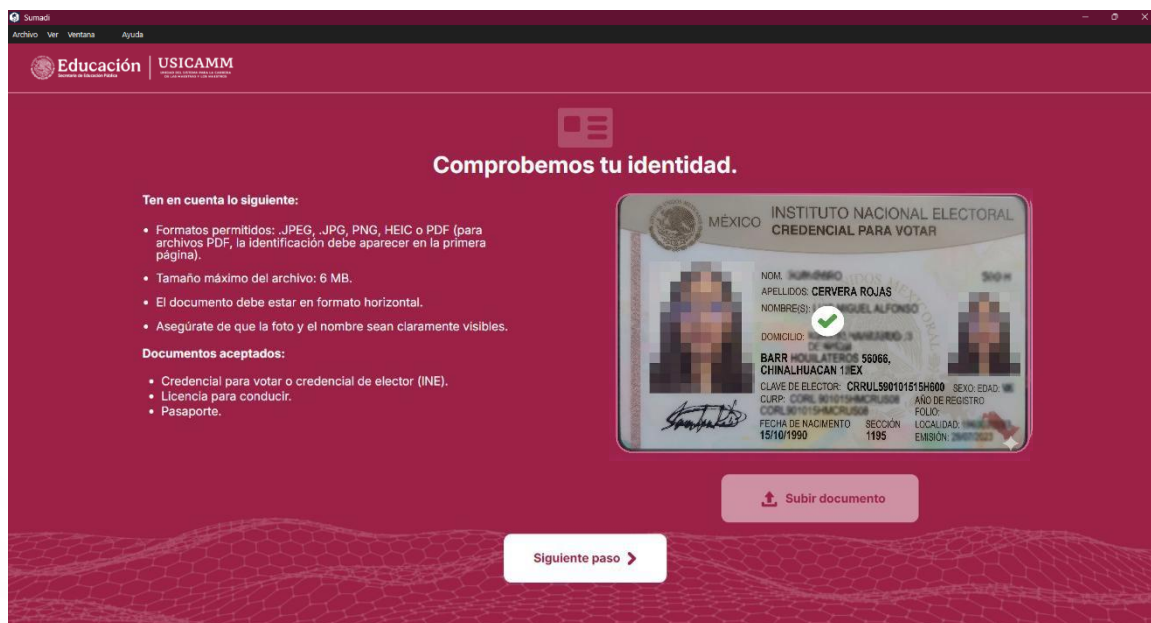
Sumadi
Archivo Ver Ventana Ayuda

Educación
Secretaría de Educación Pública
USICAMM
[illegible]

Comprobemos tu identidad.

Ten en cuenta lo siguiente:

• Formatos permitidos: .JPEG, .JPG, PNG, HEIC o PDF (para archivos PDF, la identificación debe aparecer en la primera página).
• Tamaño máximo del archivo: 6 MB.
• El documento debe estar en formato horizontal.
• Asegúrate de que la foto y el nombre sean claramente visibles.

Documentos aceptados:

• Credencial para votar o credencial de elector (INE).
• Licencia para conducir.
• Pasaporte.

MÉXICO INSTITUTO NACIONAL ELECTORAL
CREDENCIAL PARA VOTAR
NOM. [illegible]
APELLIDOS: CERVERA ROJAS
NOMBRE(S): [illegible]MIGUEL ALFONSO
DOMICILIO: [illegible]
BARR HOUILATEROS 56066,
CHINALHUACAN 1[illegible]EX
CLAVE DE ELECTOR: CRRUL590101515H600 SEXO: EDAD: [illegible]
CURP: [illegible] AÑO DE REGISTRO
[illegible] FOLIO:
FECHA DE NACIMIENTO SECCIÓN LOCALIDAD: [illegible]
15/10/1990 1195 EMISIÓN: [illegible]

Subir documento

Siguiente paso